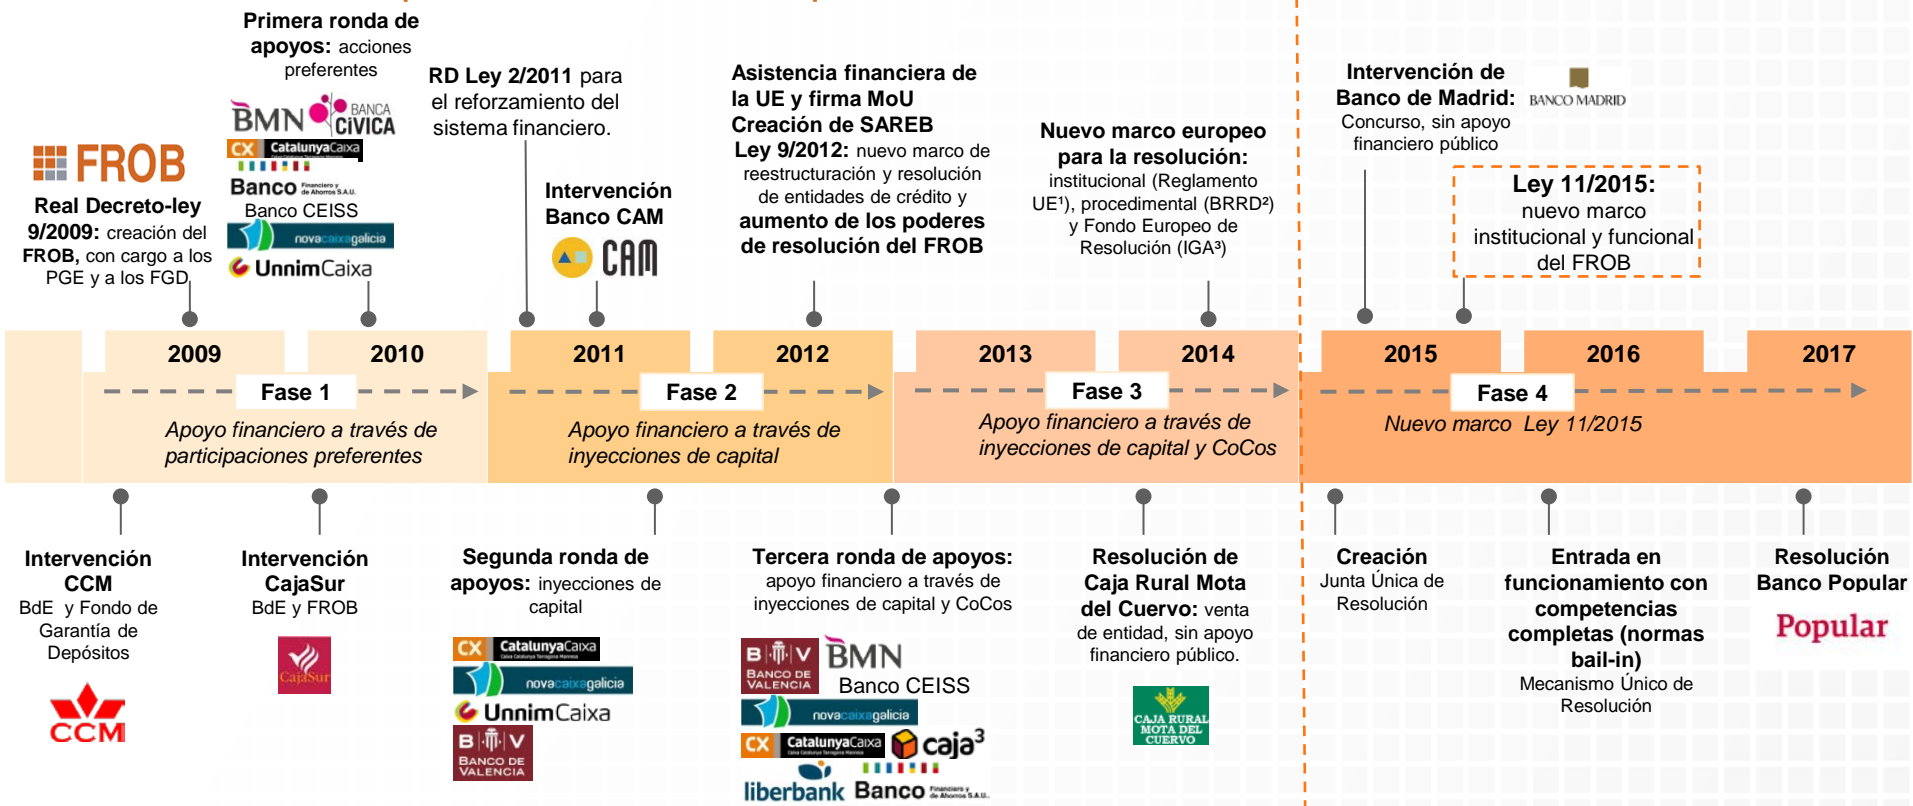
FROB

Real Decreto-ley 9/2009: creación del FROB, con cargo a los PGE y a los FGD

Primera ronda de apoyos: acciones preferentes

BMN BANCA CÍVICA
CX CatalunyaCaixa
Banco Financiero y de Ahorros S.A.U.
Banco CEISS
novacaixagalicia
UnnimCaixa

RD Ley 2/2011 para el reforzamiento del sistema financiero.

Intervención Banco CAM

CAM

Asistencia financiera de la UE y firma MoU
Creación de SAREB
Ley 9/2012: nuevo marco de reestructuración y resolución de entidades de crédito y aumento de los poderes de resolución del FROB

Nuevo marco europeo para la resolución: institucional (Reglamento UE¹), procedimental (BRRD²) y Fondo Europeo de Resolución (IGA³)

Intervención de Banco de Madrid: Concurso, sin apoyo financiero público

BANCO MADRID

Ley 11/2015: nuevo marco institucional y funcional del FROB

2009 2010 2011 2012 2013 2014 2015 2016 2017

Fase 1
Apoyo financiero a través de participaciones preferentes

Fase 2
Apoyo financiero a través de inyecciones de capital

Fase 3
Apoyo financiero a través de inyecciones de capital y CoCos

Fase 4
Nuevo marco Ley 11/2015

Intervención CCM
BdE y Fondo de Garantía de Depósitos

CCM

Intervención CajaSur
BdE y FROB

CajaSur

Segunda ronda de apoyos: inyecciones de capital

CX CatalunyaCaixa
novacaixagalicia
UnnimCaixa
BANCO DE VALENCIA

Tercera ronda de apoyos: apoyo financiero a través de inyecciones de capital y CoCos

BANCO DE VALENCIA
BMN
Banco CEISS
novacaixagalicia
CX CatalunyaCaixa
caja³
liberbank
Banco Financiero y de Ahorros S.A.U.

Resolución de Caja Rural Mota del Cuervo: venta de entidad, sin apoyo financiero público.

CAJA RURAL MOTA DEL CUERVO

Creación Junta Única de Resolución

Entrada en funcionamiento con competencias completas (normas bail-in)
Mecanismo Único de Resolución

Resolución Banco Popular

Popular